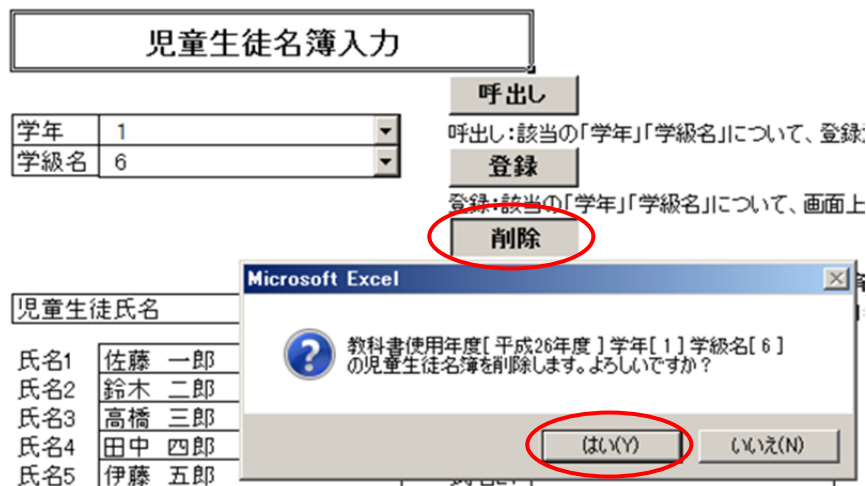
児童生徒名簿入力

呼出し

| 学年 | 1 |
|---|---|
| 学級名 | 6 |

呼出し：該当の「学年」「学級名」について、登録

登録

登録：該当の「学年」「学級名」について、画面上

削除

Microsoft Excel

教科書使用年度[ 平成26年度 ] 学年[ 1 ] 学級名[ 6 ] の児童生徒名簿を削除します。よろしいですか？

はい(Y)

いいえ(N)

児童生徒氏名

| 氏名1 | 佐藤　一郎 |
|---|---|
| 氏名2 | 鈴木　二郎 |
| 氏名3 | 高橋　三郎 |
| 氏名4 | 田中　四郎 |
| 氏名5 | 伊藤　五郎 |